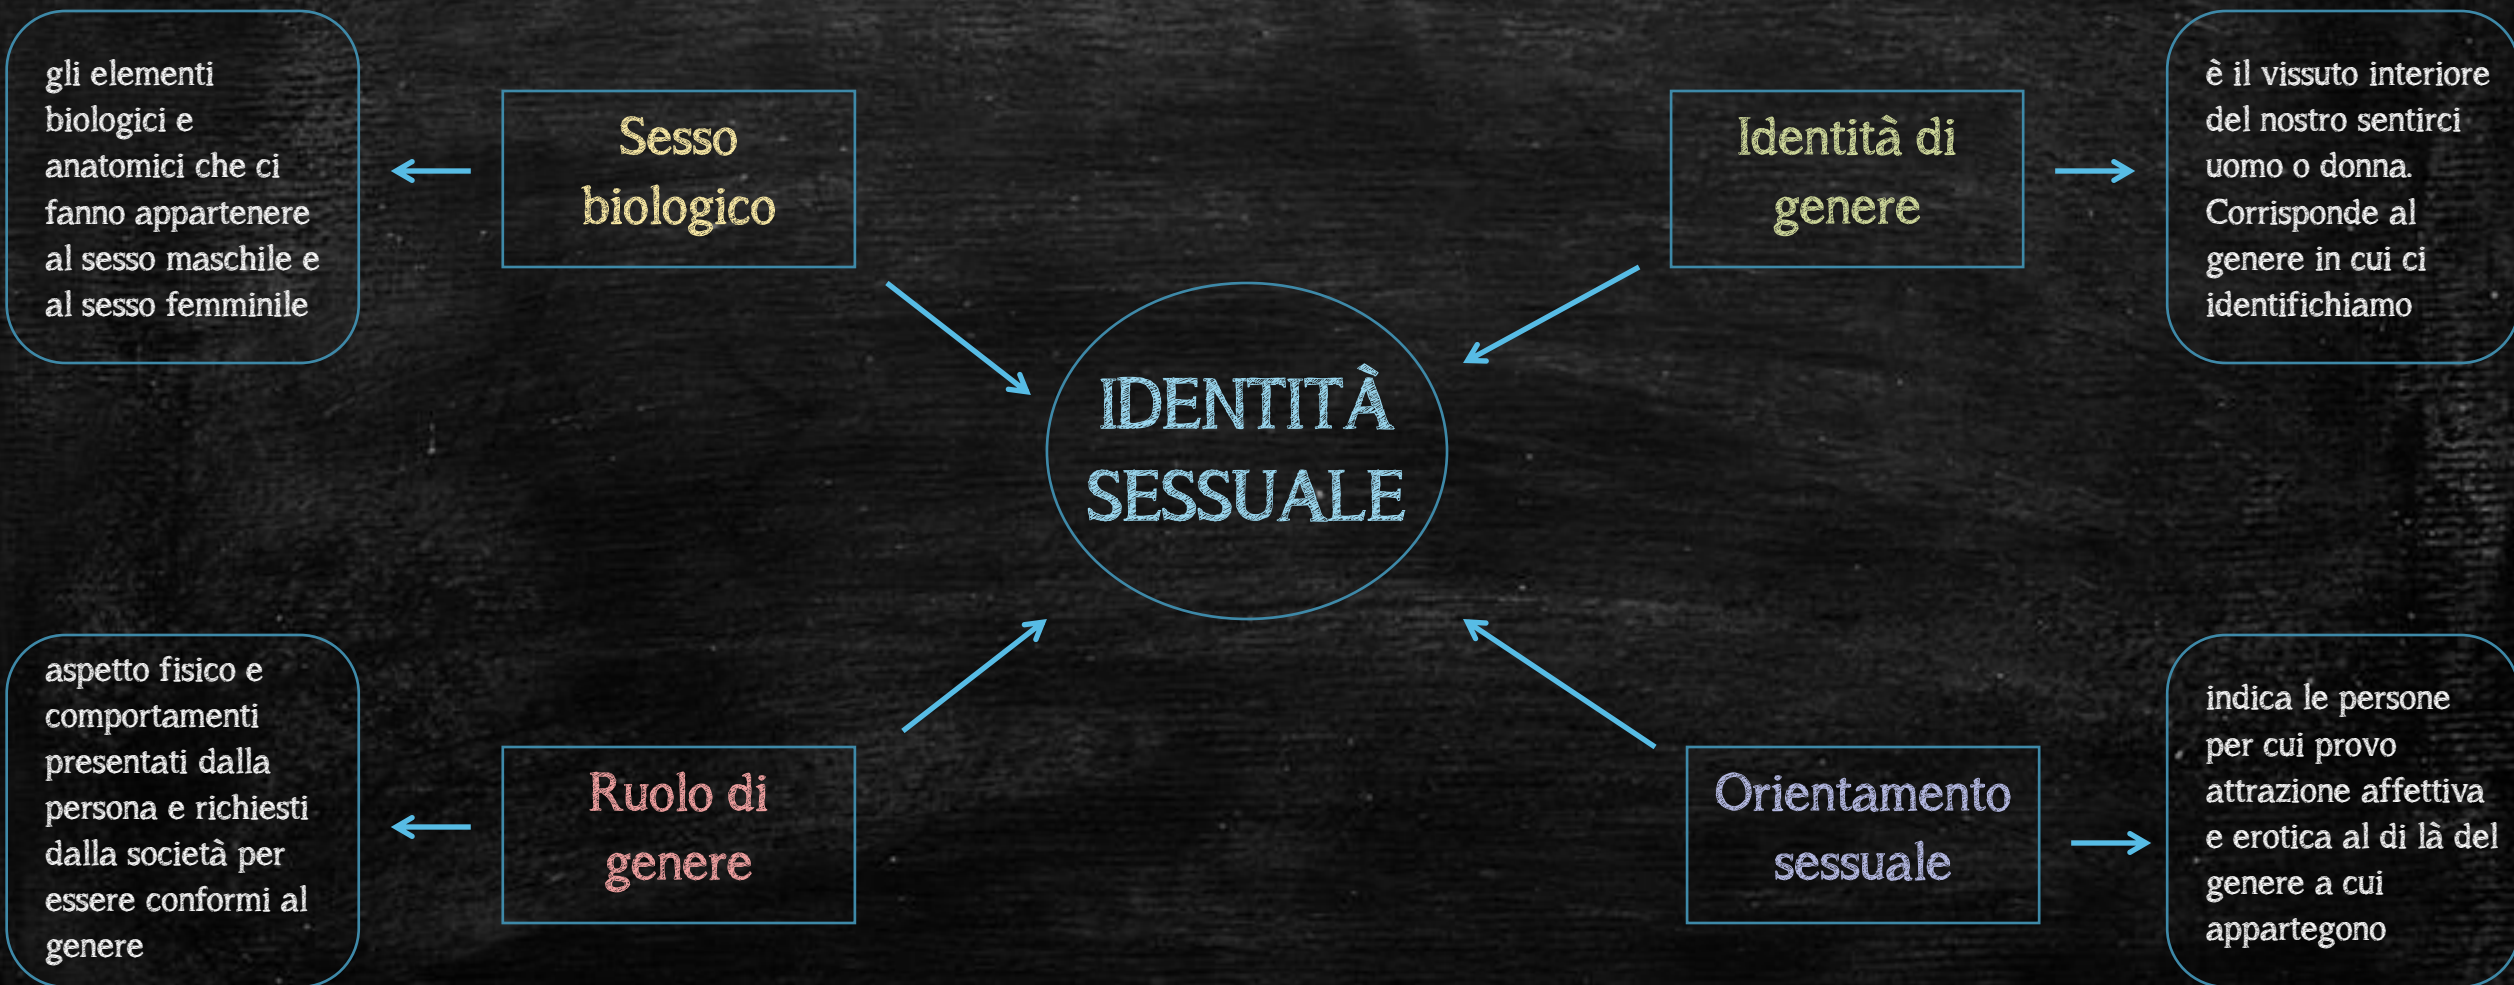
gli elementi biologici e anatomici che ci fanno appartenere al sesso maschile e al sesso femminile

Sesso biologico

Identità di genere

è il vissuto interiore del nostro sentirci uomo o donna. Corrisponde al genere in cui ci identifichiamo

IDENTITÀ SESSUALE

aspetto fisico e comportamenti presentati dalla persona e richiesti dalla società per essere conformi al genere

Ruolo di genere

Orientamento sessuale

indica le persone per cui provo attrazione affettiva e erotica al di là del genere a cui appartegono